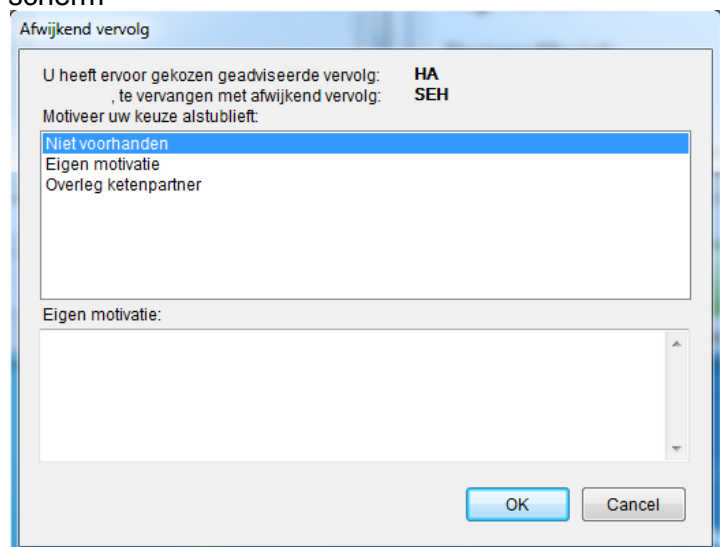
scherm

Afwijkend vervolg

U heeft ervoor gekozen geadviseerde vervolg: HA
, te vervangen met afwijkend vervolg: SEH
Motiveer uw keuze alstublieft:

Niet voorhanden
Eigen motivatie
Overleg ketenpartner

Eigen motivatie:

OK
Cancel